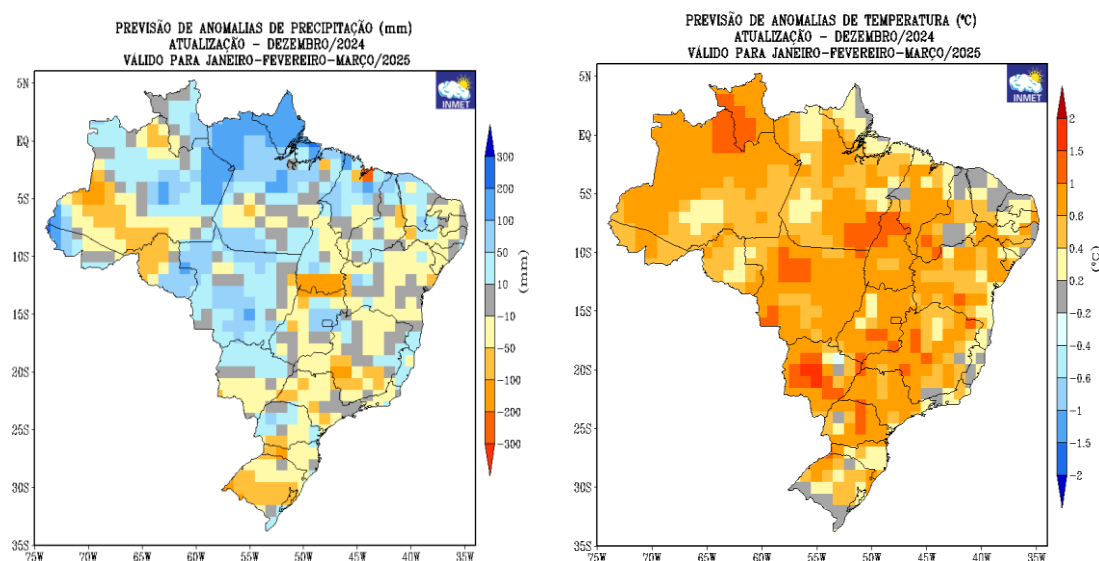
PREVISÃO DE ANOMALIAS DE PRECIPITAÇÃO (mm)
ATUALIZAÇÃO - DEZEMBRO/2024
VÁLIDO PARA JANEIRO-FEVEREIRO-MARÇO/2025

INMET

5N
EQ
5S
10S
15S
20S
25S
30S
35S
75W 70W 65W 60W 55W 50W 45W 40W 35W

300
200
100
50
10
-10
-50
-100
-200
-300
(mm)

PREVISÃO DE ANOMALIAS DE TEMPERATURA (°C)
ATUALIZAÇÃO - DEZEMBRO/2024
VÁLIDO PARA JANEIRO-FEVEREIRO-MARÇO/2025

INMET

5N
EQ
5S
10S
15S
20S
25S
30S
35S
75W 70W 65W 60W 55W 50W 45W 40W 35W

2
1.5
1
0.6
0.4
0.2
-0.2
-0.4
-0.6
-1
-1.5
-2
(°C)